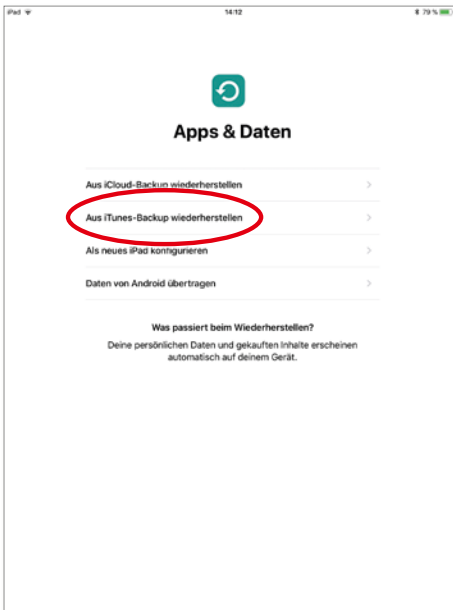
iPad
14:12
79 %

Apps & Daten

Aus iCloud-Backup wiederherstellen
Aus iTunes-Backup wiederherstellen
Als neues iPad konfigurieren
Daten von Android übertragen

Was passiert beim Wiederherstellen?
Deine persönlichen Daten und gekauften Inhalte erscheinen automatisch auf deinem Gerät.